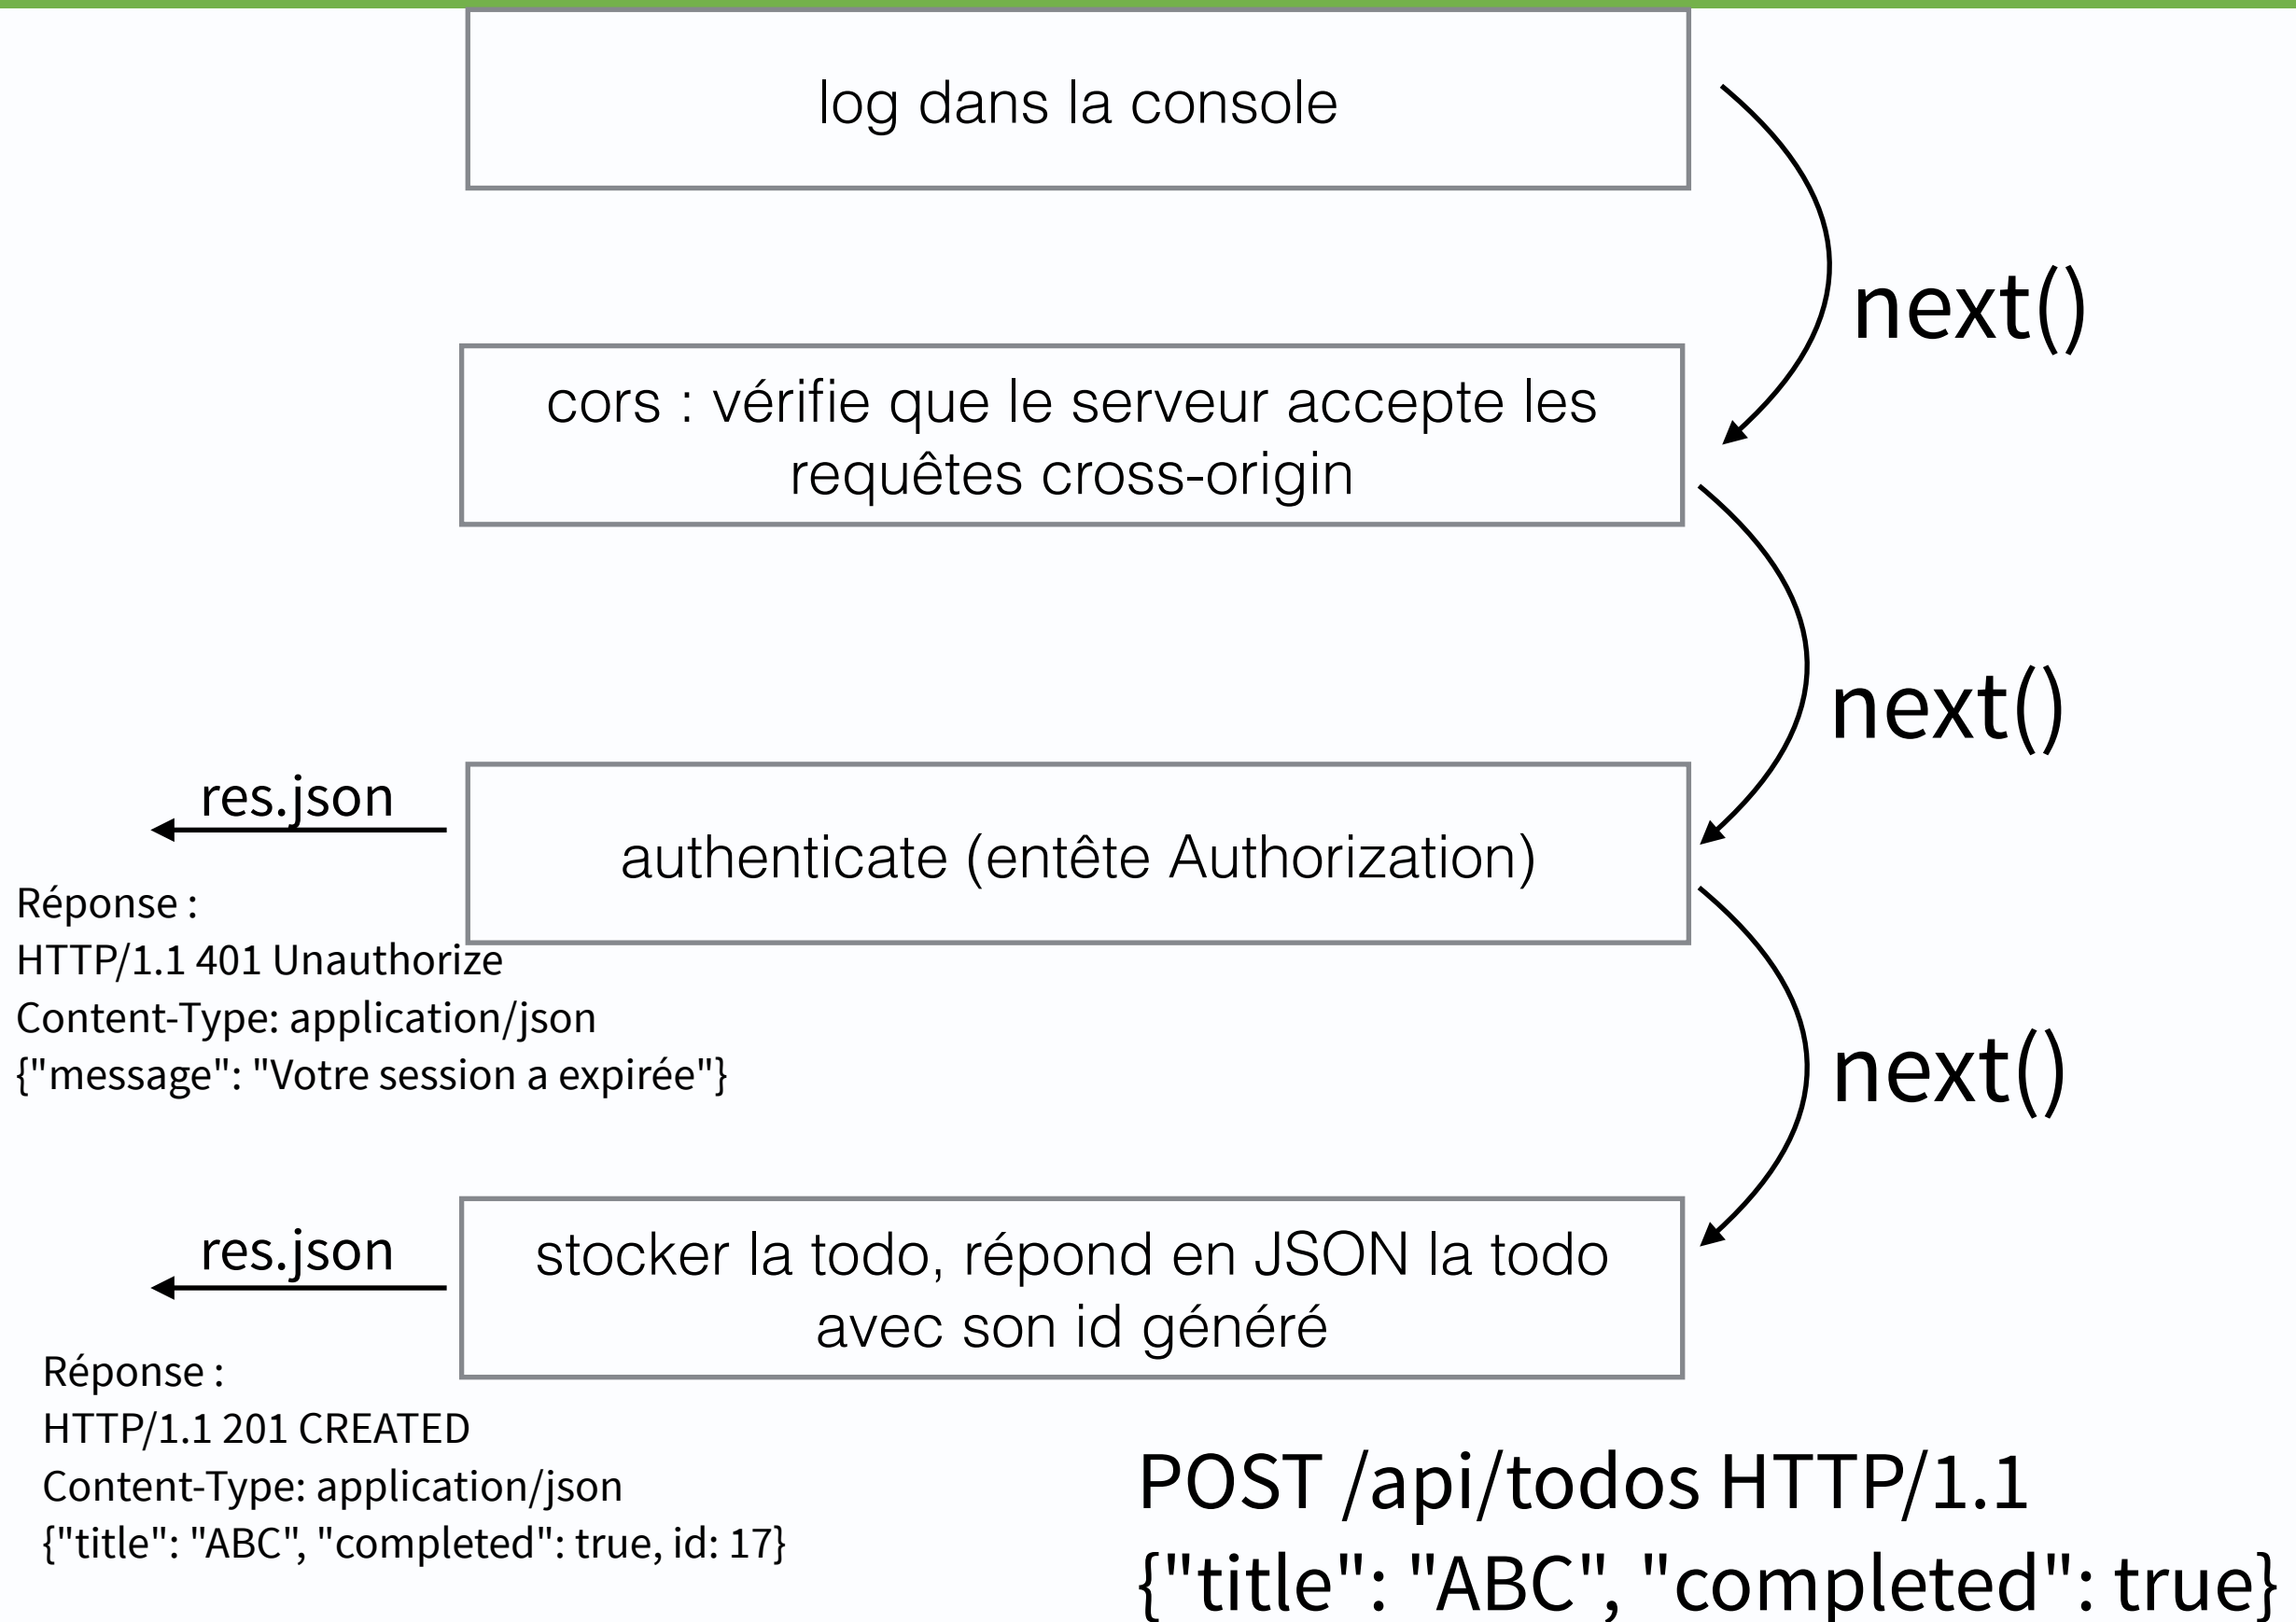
log dans la console

next()

cors : vérifie que le serveur accepte les requêtes cross-origin

next()

res.json

authenticate (entête Authorization)

Réponse :
HTTP/1.1 401 Unauthorize
Content-Type: application/json
{"message": "Votre session a expirée"}

next()

res.json

stocker la todo, répond en JSON la todo avec son id généré

Réponse :
HTTP/1.1 201 CREATED
Content-Type: application/json
{"title": "ABC", "completed": true, id: 17}

POST /api/todos HTTP/1.1
{"title": "ABC", "completed": true}